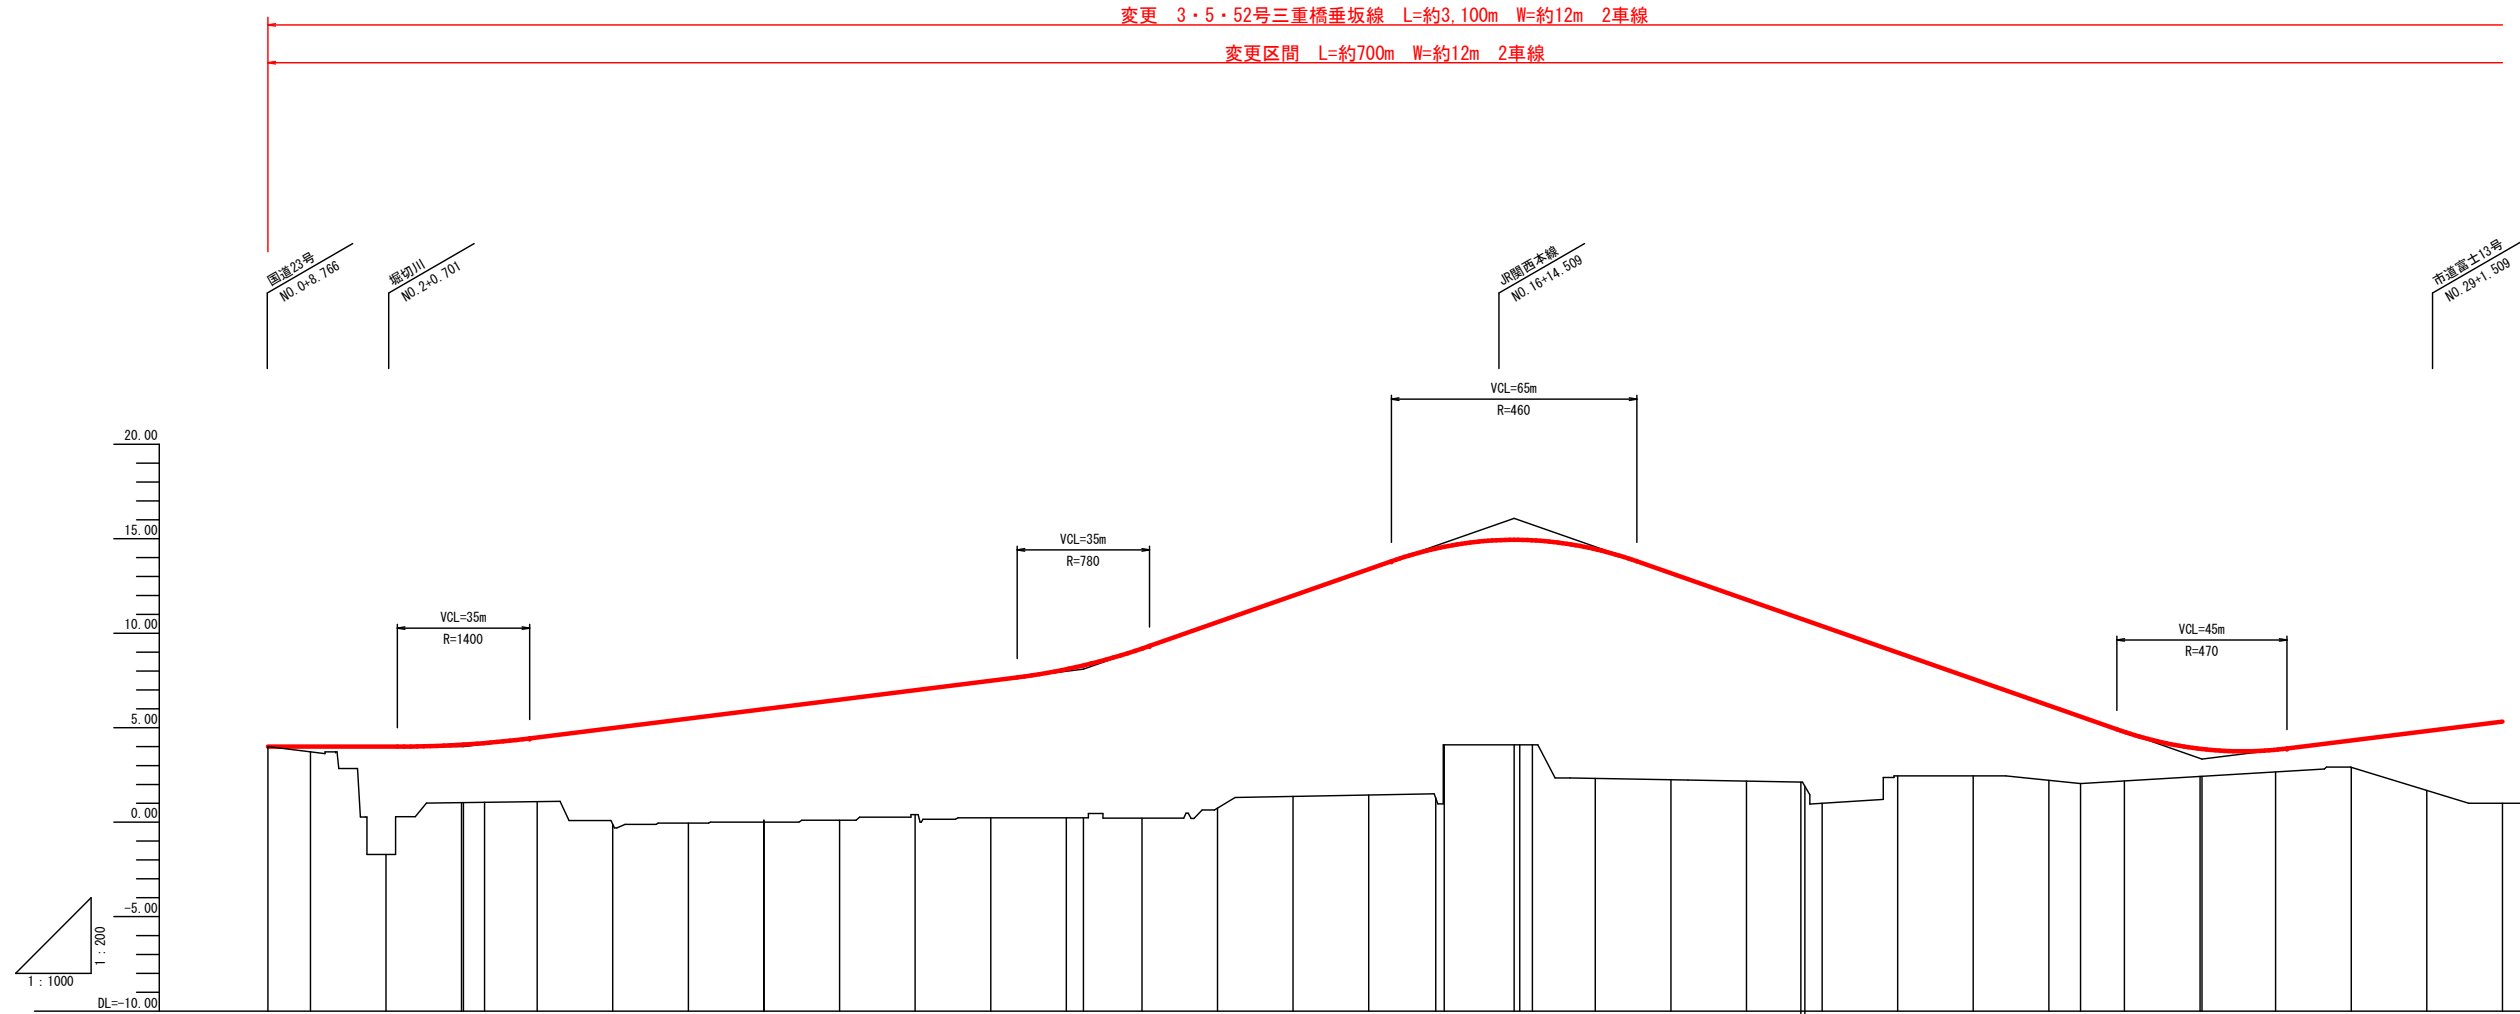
変更 3・5・52号三重橋垂坂線 L=約3,100m W=約12m 2車線

変更区間 L=約700m W=約12m 2車線

国道23号
NO.0+8.766

堀切川
NO.2+0.701

JR関西本線
NO.16+14.509

市道富士13号
NO.29+1.509

VCL=65m
R=460

VCL=35m
R=780

VCL=35m
R=1400

VCL=45m
R=470

20.00
15.00
10.00
5.00
0.00
-5.00
DL=-10.00

1:200
1:1000